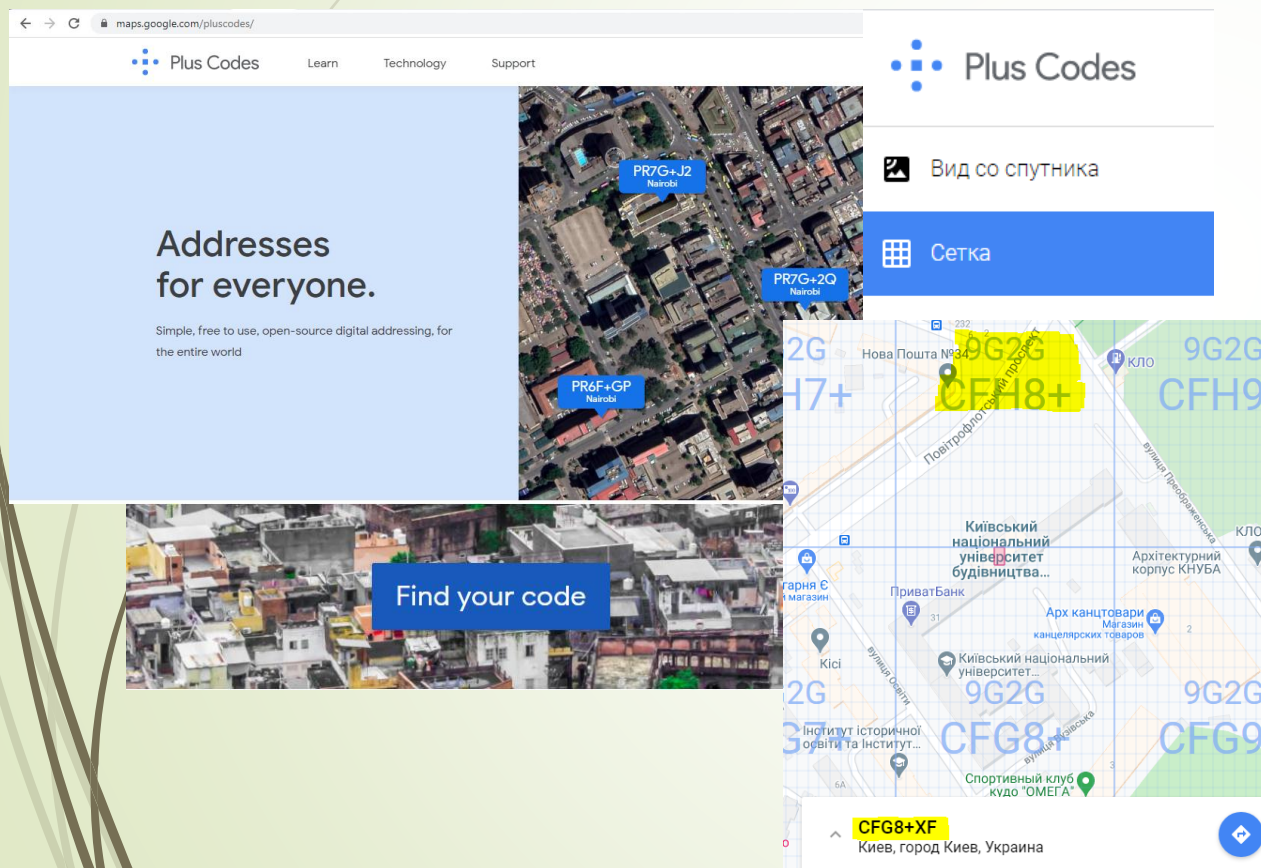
maps.google.com/pluscodes/

Plus Codes Learn Technology Support

PR7G+J2
Nairobi

Addresses for everyone.

Simple, free to use, open-source digital addressing, for the entire world

PR7G+2Q
Nairobi

PR6F+GP
Nairobi

Find your code

Plus Codes

Вид со спутника

Сетка

232

2G

Нова Пошта №34

9G2G

CFH8+

КЛО

9G2G

CFH9

H7+

Повітрофлотський проспект

вулиця Преображенська

Київський національний університет будівництва...

КЛО

Архітектурний корпус КНУБА

гарня Є
магазин

ПриватБанк

Арх канцтовари
Магазин канцелярских товаров

2

31

Кісі

вулиця Освіти

Київський національний університет...

2G

9G2G

9G2G

Інститут історичної освіти та Інститут...

CFG8+

CFG9

вулиця Освіти

6А

Спортивный клуб кудо "ОМЕГА"

CFG8+XF
Киев, город Киев, Украина